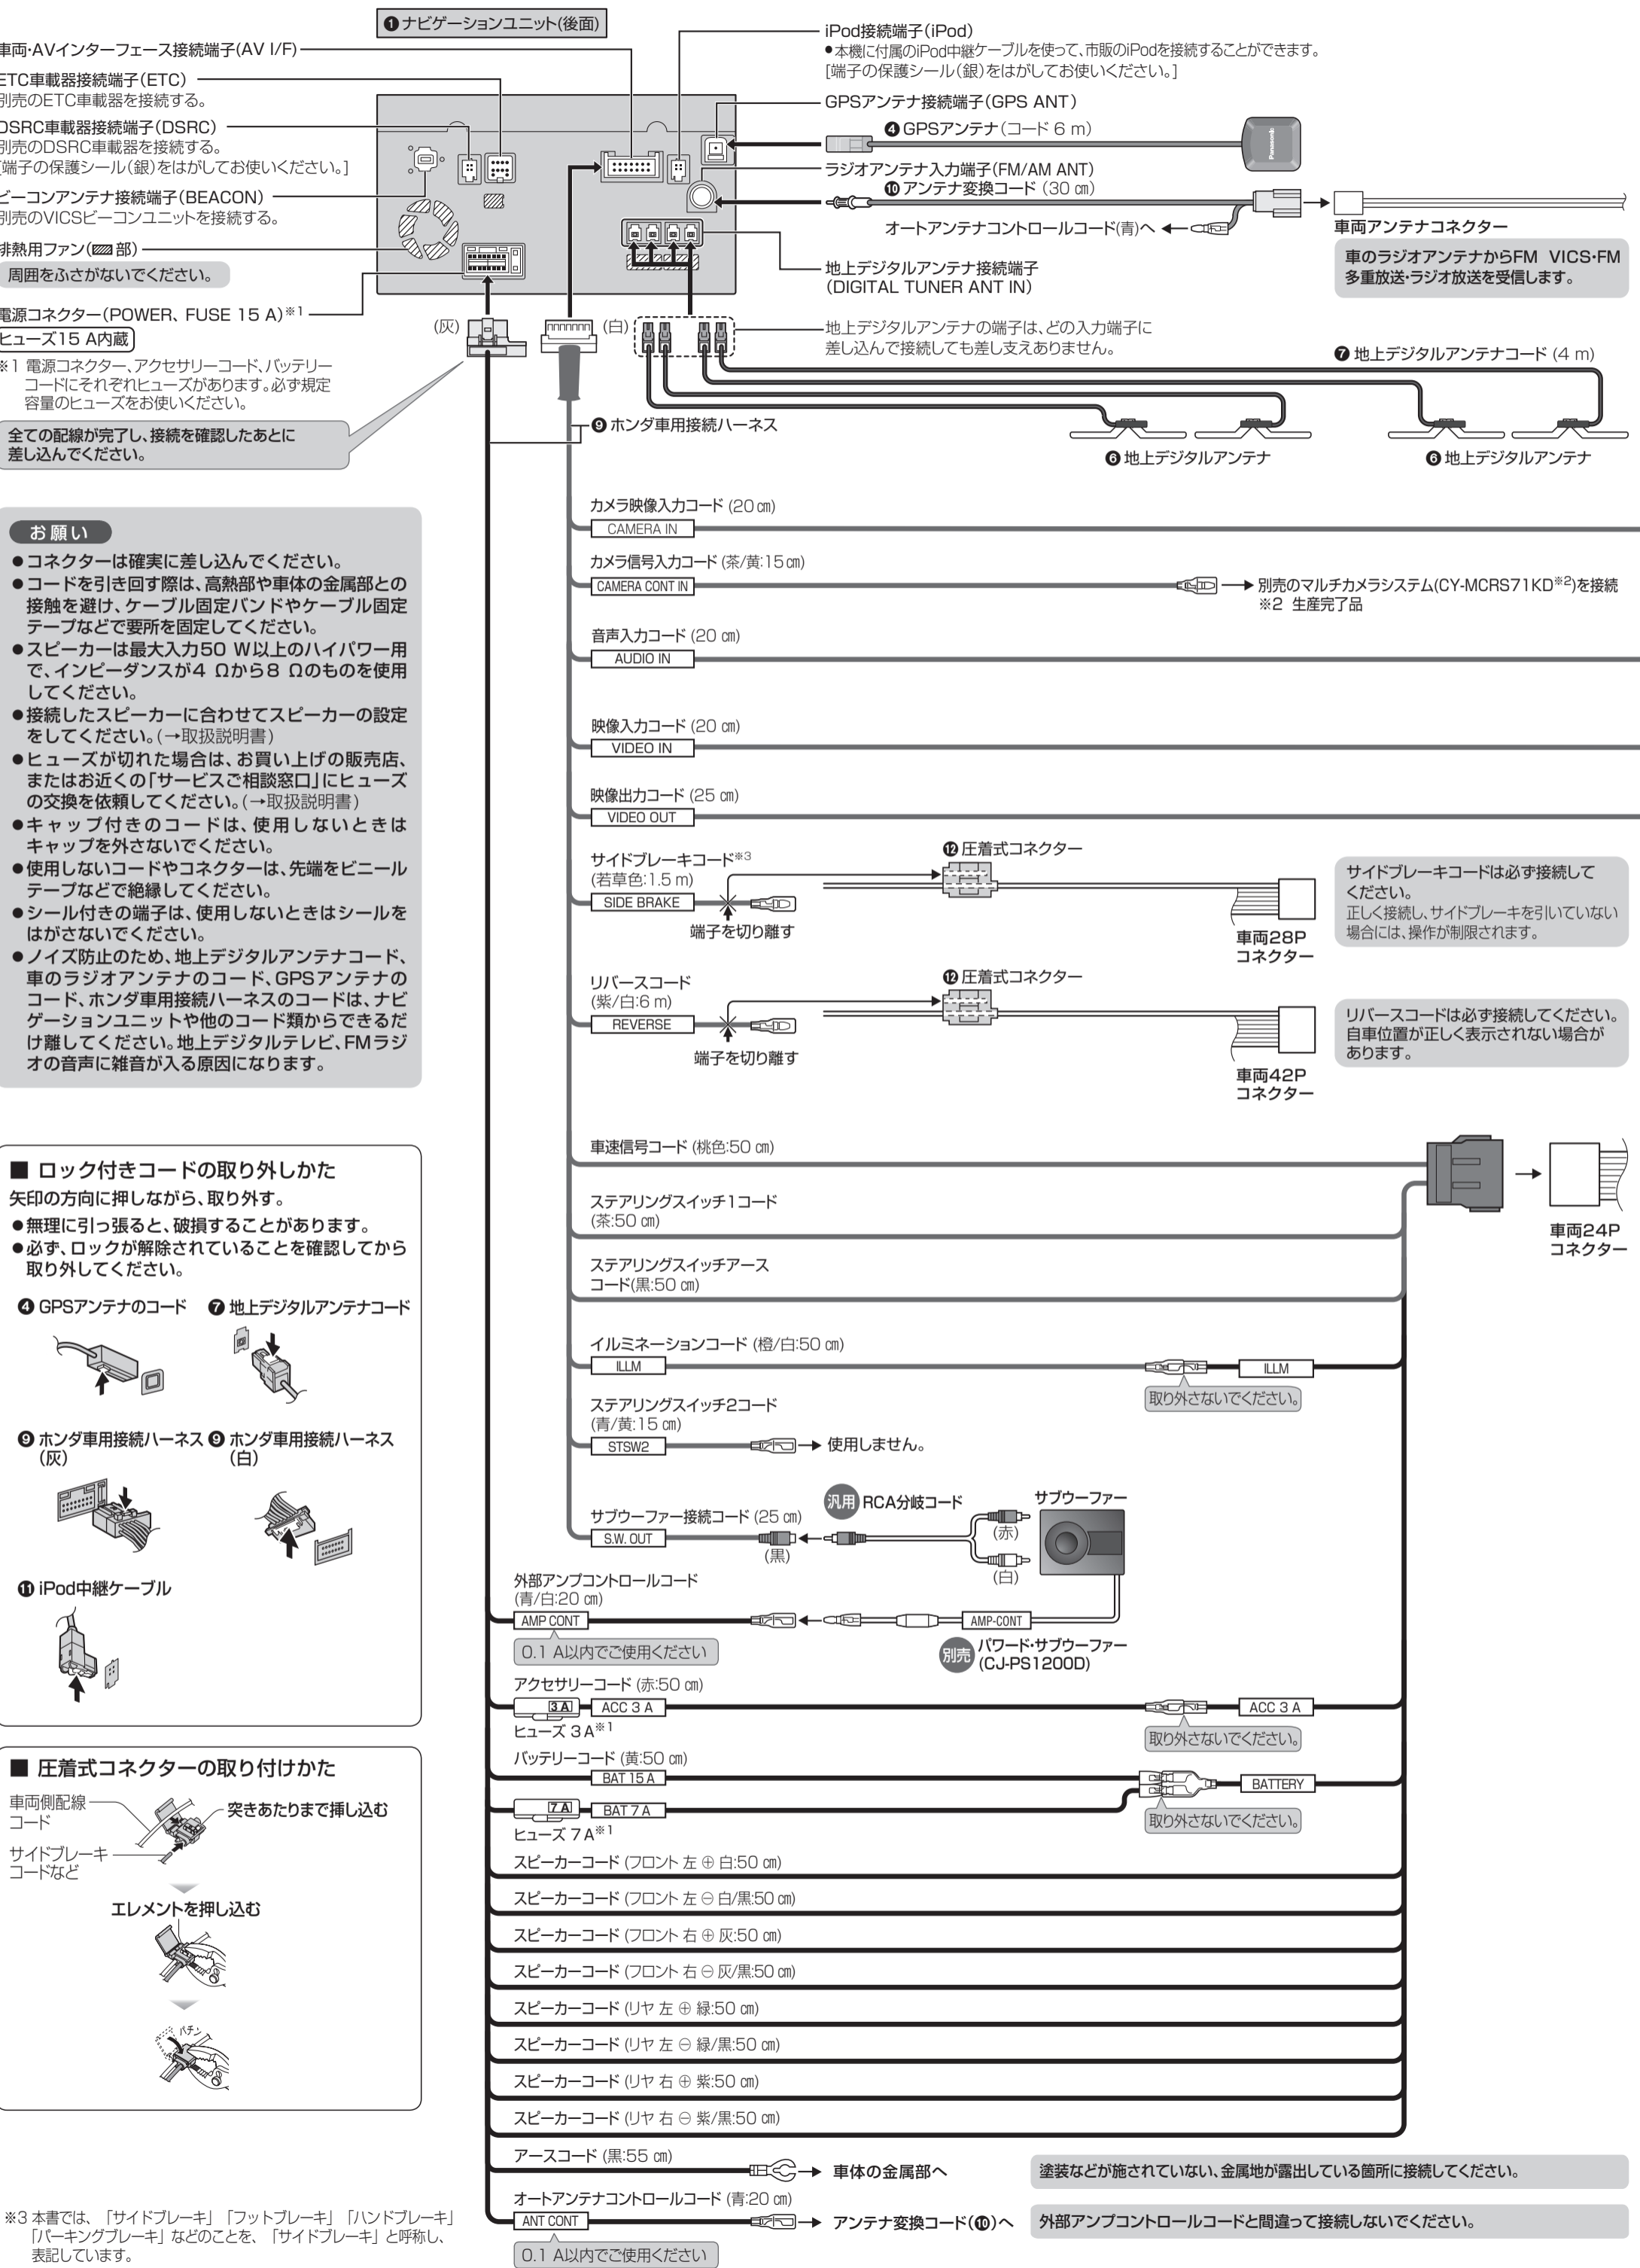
❶ナビゲーションユニット(後面)

車両･AVインターフェース接続端子(AV I/F)
ETC車載器接続端子(ETC)
別売のETC車載器を接続する。
DSRC車載器接続端子(DSRC)
別売のDSRC車載器を接続する。
[端子の保護シール(銀)をはがしてお使いください。]
ビーコンアンテナ接続端子(BEACON)
別売のVICSビーコンユニットを接続する。
排熱用ファン(▨部)
周囲をふさがないでください。
電源コネクター(POWER、FUSE 15 A)※1
ヒューズ15 A内蔵
※1 電源コネクター、アクセサリーコード、バッテリーコードにそれぞれヒューズがあります。必ず規定容量のヒューズをお使いください。
全ての配線が完了し、接続を確認したあとに差し込んでください。

iPod接続端子(iPod)
●本機に付属のiPod中継ケーブルを使って、市販のiPodを接続することができます。
[端子の保護シール(銀)をはがしてお使いください。]
GPSアンテナ接続端子(GPS ANT)
❹GPSアンテナ(コード 6 m)
ラジオアンテナ入力端子(FM/AM ANT)
❿アンテナ変換コード (30 ㎝)
オートアンテナコントロールコード(青)へ
車両アンテナコネクター
車のラジオアンテナからFM VICS･FM多重放送･ラジオ放送を受信します。
地上デジタルアンテナ接続端子
(DIGITAL TUNER ANT IN)
(灰) (白)
地上デジタルアンテナの端子は、どの入力端子に差し込んで接続しても差し支えありません。
❼地上デジタルアンテナコード (4 m)
❾ホンダ車用接続ハーネス
❻地上デジタルアンテナ
❻地上デジタルアンテナ

お願い
●コネクターは確実に差し込んでください。
●コードを引き回す際は、高熱部や車体の金属部との接触を避け、ケーブル固定バンドやケーブル固定テープなどで要所を固定してください。
●スピーカーは最大入力50 W以上のハイパワー用で、インピーダンスが4 Ωから8 Ωのものを使用してください。
●接続したスピーカーに合わせてスピーカーの設定をしてください。(→取扱説明書)
●ヒューズが切れた場合は、お買い上げの販売店、またはお近くの「サービスご相談窓口」にヒューズの交換を依頼してください。(→取扱説明書)
●キャップ付きのコードは、使用しないときはキャップを外さないでください。
●使用しないコードやコネクターは、先端をビニールテープなどで絶縁してください。
●シール付きの端子は、使用しないときはシールをはがさないでください。
●ノイズ防止のため、地上デジタルアンテナコード、車のラジオアンテナのコード、GPSアンテナのコード、ホンダ車用接続ハーネスのコードは、ナビゲーションユニットや他のコード類からできるだけ離してください。地上デジタルテレビ、FMラジオの音声に雑音が入る原因になります。

カメラ映像入力コード (20 ㎝)
CAMERA IN
カメラ信号入力コード (茶/黄:15 ㎝)
CAMERA CONT IN
別売のマルチカメラシステム(CY-MCRS71KD※2)を接続
※2 生産完了品
音声入力コード (20 ㎝)
AUDIO IN
映像入力コード (20 ㎝)
VIDEO IN
映像出力コード (25 ㎝)
VIDEO OUT
サイドブレーキコード※3
(若草色:1.5 m)
SIDE BRAKE
端子を切り離す
⓬圧着式コネクター
車両28P コネクター
サイドブレーキコードは必ず接続してください。
正しく接続し、サイドブレーキを引いていない場合には、操作が制限されます。
リバースコード
(紫/白:6 m)
REVERSE
端子を切り離す
⓬圧着式コネクター
車両42P コネクター
リバースコードは必ず接続してください。自車位置が正しく表示されない場合があります。
車速信号コード (桃色:50 ㎝)
ステアリングスイッチ1コード
(茶:50 ㎝)
ステアリングスイッチアースコード(黒:50 ㎝)
車両24P コネクター
イルミネーションコード (橙/白:50 ㎝)
ILLM
ILLM
取り外さないでください。
ステアリングスイッチ2コード
(青/黄:15 ㎝)
STSW2
使用しません。
汎用 RCA分岐コード
サブウーファー
サブウーファー接続コード (25 ㎝)
S.W. OUT
(黒) (赤) (白)
外部アンプコントロールコード
(青/白:20 ㎝)
AMP CONT
AMP-CONT
0.1 A以内でご使用ください
別売 パワード･サブウーファー
(CJ-PS1200D)
アクセサリーコード (赤:50 ㎝)
3 A ACC 3 A
ACC 3 A
ヒューズ 3 A※1
取り外さないでください。
バッテリーコード (黄:50 ㎝)
BAT 15 A
BATTERY
7 A BAT 7 A
ヒューズ 7 A※1
取り外さないでください。
スピーカーコード (フロント 左 ⊕ 白:50 ㎝)
スピーカーコード (フロント 左 ⊖ 白/黒:50 ㎝)
スピーカーコード (フロント 右 ⊕ 灰:50 ㎝)
スピーカーコード (フロント 右 ⊖ 灰/黒:50 ㎝)
スピーカーコード (リヤ 左 ⊕ 緑:50 ㎝)
スピーカーコード (リヤ 左 ⊖ 緑/黒:50 ㎝)
スピーカーコード (リヤ 右 ⊕ 紫:50 ㎝)
スピーカーコード (リヤ 右 ⊖ 紫/黒:50 ㎝)
アースコード (黒:55 ㎝)
車体の金属部へ
塗装などが施されていない、金属地が露出している箇所に接続してください。
オートアンテナコントロールコード (青:20 ㎝)
ANT CONT
アンテナ変換コード(❿)へ
外部アンプコントロールコードと間違って接続しないでください。
0.1 A以内でご使用ください

■ ロック付きコードの取り外しかた
矢印の方向に押しながら、取り外す。
●無理に引っ張ると、破損することがあります。
●必ず、ロックが解除されていることを確認してから取り外してください。
❹GPSアンテナのコード ❼地上デジタルアンテナコード
❾ホンダ車用接続ハーネス(灰) ❾ホンダ車用接続ハーネス(白)
⓫iPod中継ケーブル

■ 圧着式コネクターの取り付けかた
車両側配線コード
突きあたりまで挿し込む
サイドブレーキコードなど
エレメントを押し込む
パチン

※3 本書では、「サイドブレーキ」「フットブレーキ」「ハンドブレーキ」「パーキングブレーキ」などのことを、「サイドブレーキ」と呼称し、表記しています。